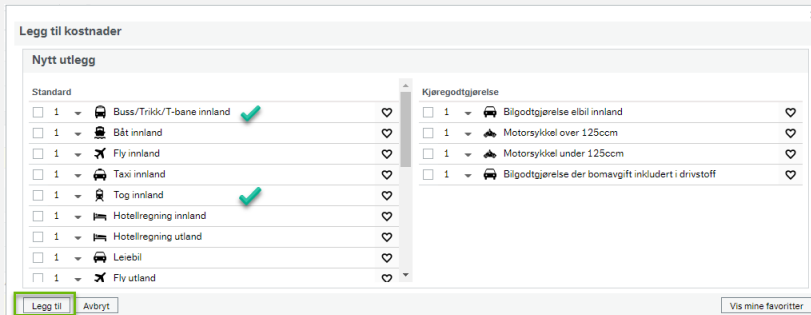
Legg til kostnader

Nytt utlegg

Standard

1 Buss/Trikk/T-bane innland
1 Båt innland
1 Fly innland
1 Taxi innland
1 Tog innland
1 Hotellregning innland
1 Hotellregning utland
1 Leiebil
1 Fly utland

Kjøregodtgjørelse

1 Bilgodtgjørelse elbil innland
1 Motorsykkel over 125ccm
1 Motorsykkel under 125ccm
1 Bilgodtgjørelse der bomavgift inkludert i drivstoff

Legg til Avbryt

Vis mine favoritter